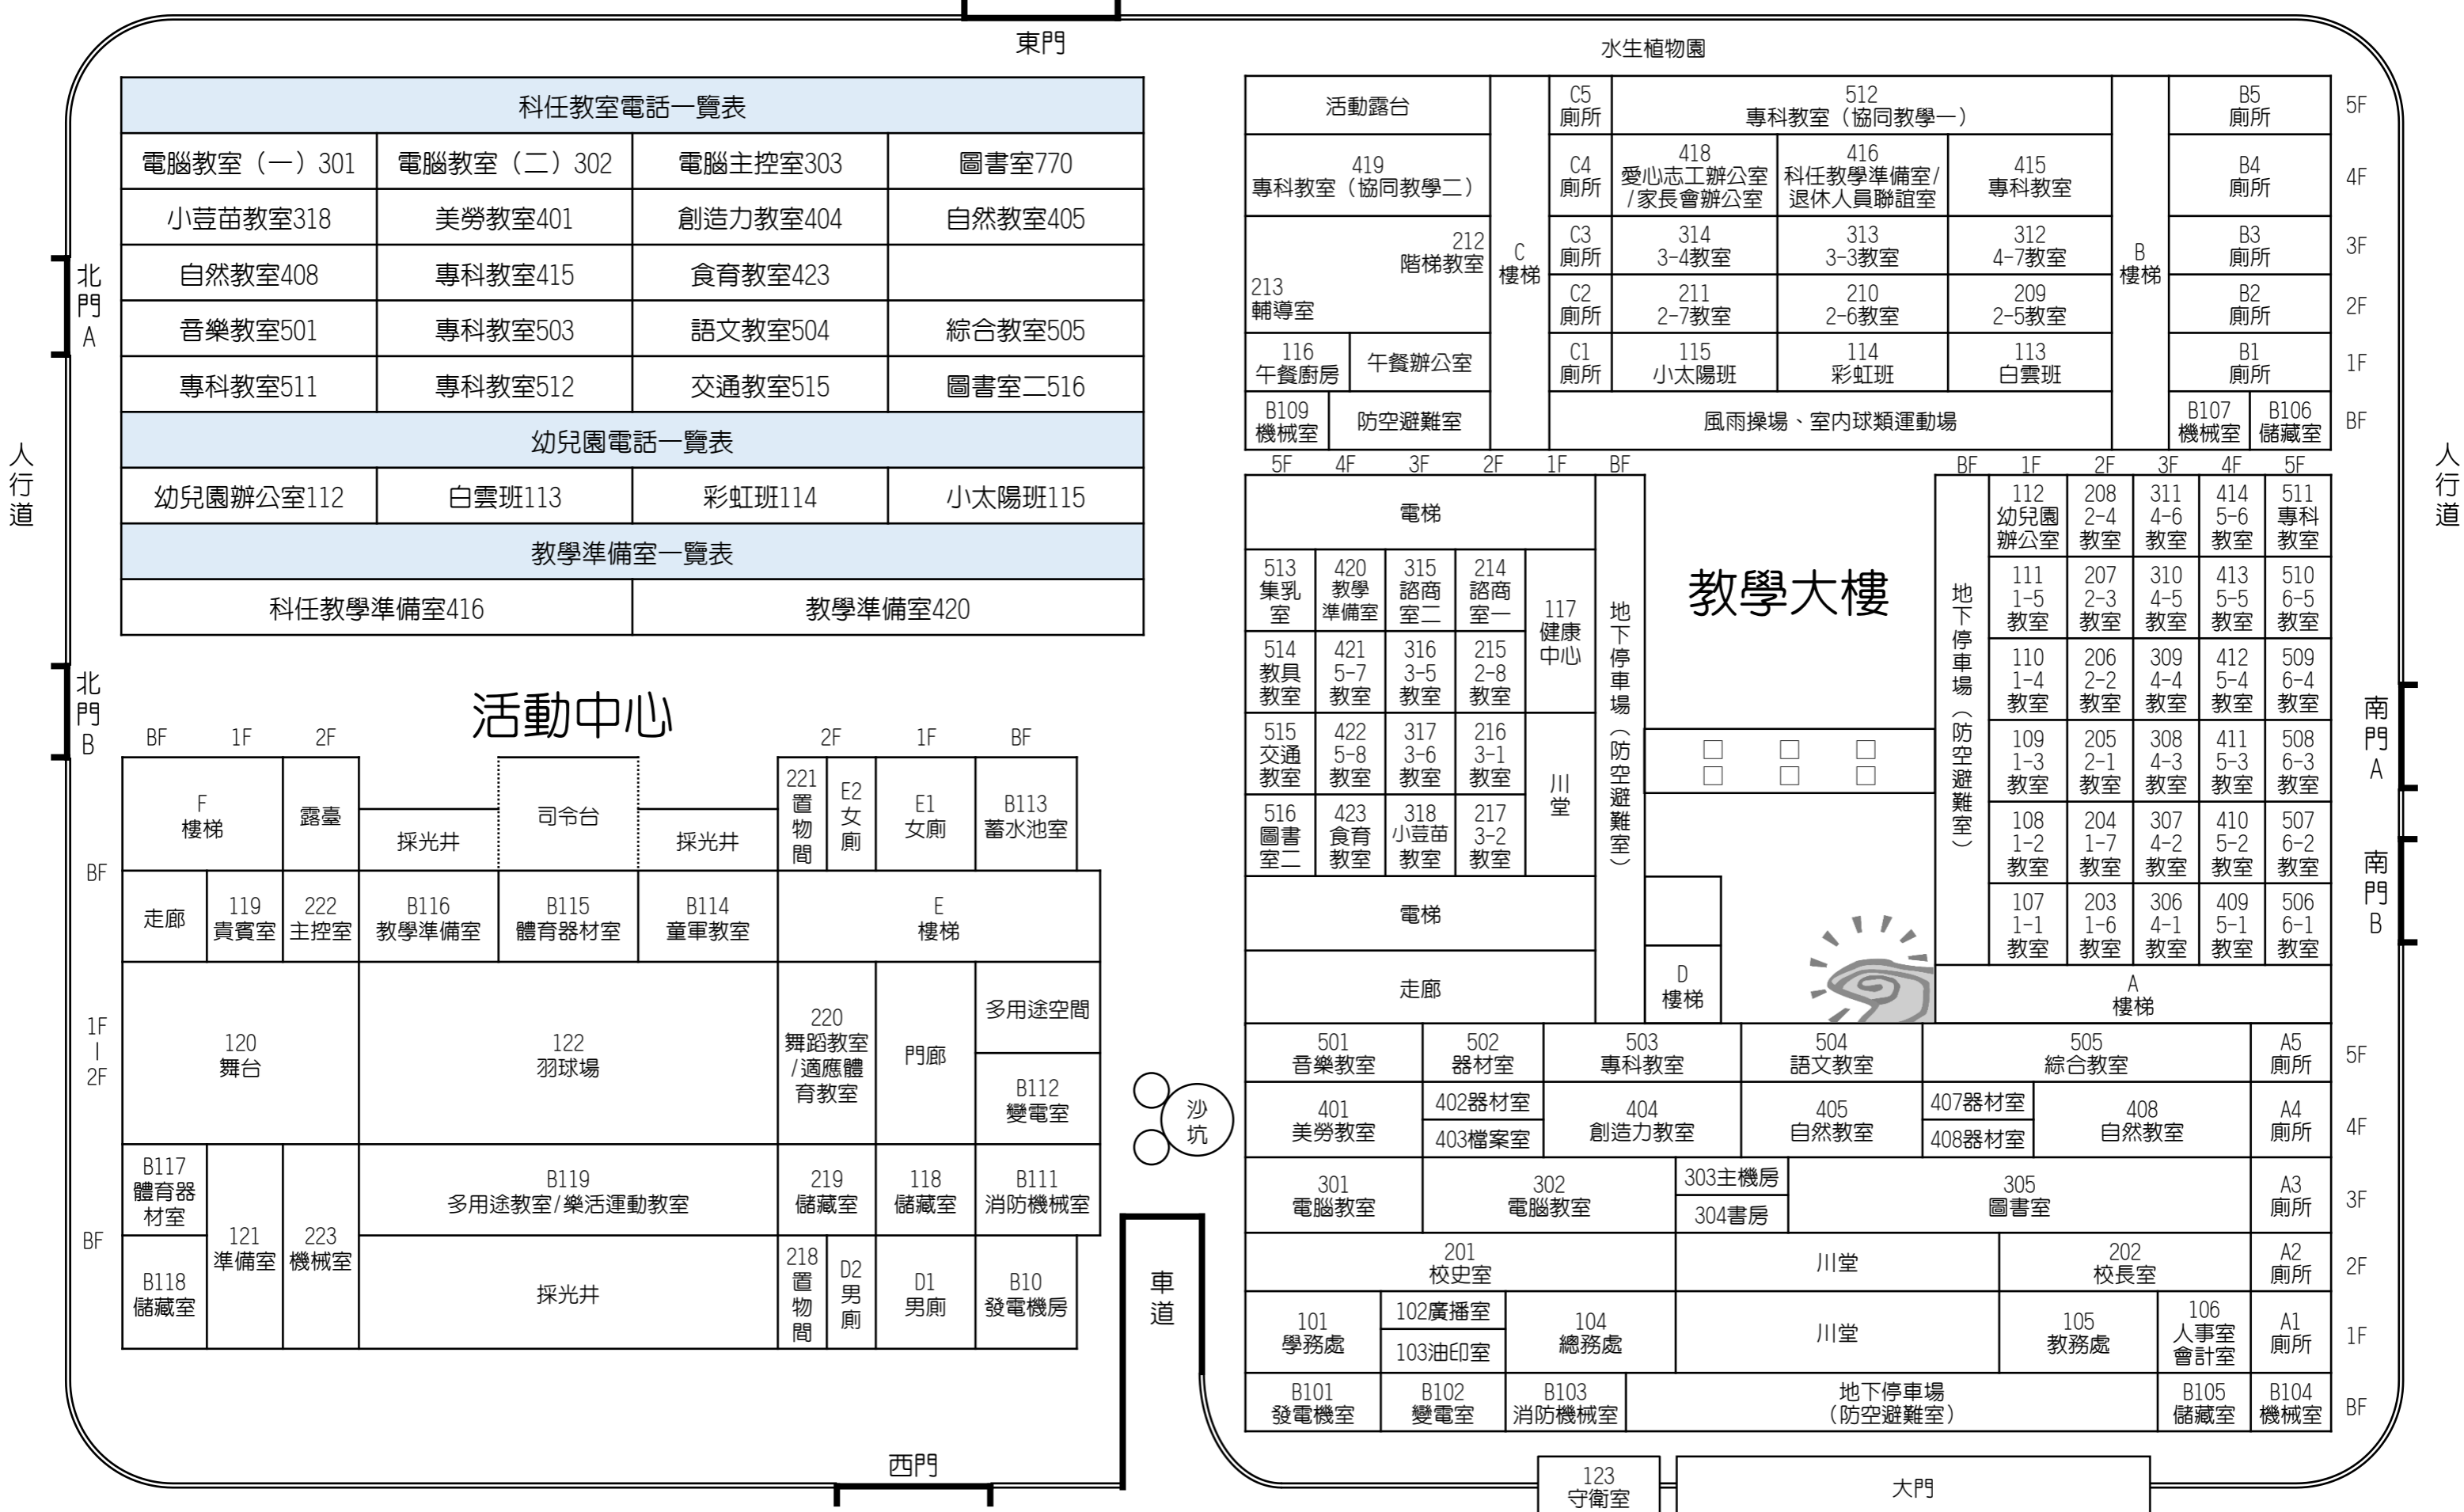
東門

水生植物園

| 科任教室電話一覽表 | | | |
|---|---|---|---|
| 電腦教室（一）301 | 電腦教室（二）302 | 電腦主控室303 | 圖書室770 |
| 小荳苗教室318 | 美勞教室401 | 創造力教室404 | 自然教室405 |
| 自然教室408 | 專科教室415 | 食育教室423 | |
| 音樂教室501 | 專科教室503 | 語文教室504 | 綜合教室505 |
| 專科教室511 | 專科教室512 | 交通教室515 | 圖書室二516 |
| 幼兒園電話一覽表 | | | |
| 幼兒園辦公室112 | 白雲班113 | 彩虹班114 | 小太陽班115 |
| 教學準備室一覽表 | | | |
| 科任教學準備室416 | | 教學準備室420 | |

北門A
北門B
人行道
人行道
南門A
南門B

活動露台
C5 廁所
512 專科教室（協同教學一）
B5 廁所
5F
419 專科教室（協同教學二）
C4 廁所
418 愛心志工辦公室/家長會辦公室
416 科任教學準備室/退休人員聯誼室
415 專科教室
B4 廁所
4F
212 階梯教室
213 輔導室
C 樓梯
C3 廁所
314 3-4教室
313 3-3教室
312 4-7教室
B 樓梯
B3 廁所
3F
C2 廁所
211 2-7教室
210 2-6教室
209 2-5教室
B2 廁所
2F
116 午餐廚房
午餐辦公室
C1 廁所
115 小太陽班
114 彩虹班
113 白雲班
B1 廁所
1F
B109 機械室
防空避難室
風雨操場、室內球類運動場
B107 機械室
B106 儲藏室
BF

5F 4F 3F 2F 1F BF
電梯
513 集乳室
420 教學準備室
315 諮商室二
214 諮商室一
117 健康中心
514 教具教室
421 5-7教室
316 3-5教室
215 2-8教室
515 交通教室
422 5-8教室
317 3-6教室
216 3-1教室
川堂
516 圖書室二
423 食育教室
318 小荳苗教室
217 3-2教室
電梯
走廊
地下停車場（防空避難室）
教學大樓
D 樓梯

BF 1F 2F 3F 4F 5F
地下停車場（防空避難室）
112 幼兒園辦公室
208 2-4教室
311 4-6教室
414 5-6教室
511 專科教室
111 1-5教室
207 2-3教室
310 4-5教室
413 5-5教室
510 6-5教室
110 1-4教室
206 2-2教室
309 4-4教室
412 5-4教室
509 6-4教室
109 1-3教室
205 2-1教室
308 4-3教室
411 5-3教室
508 6-3教室
108 1-2教室
204 1-7教室
307 4-2教室
410 5-2教室
507 6-2教室
107 1-1教室
203 1-6教室
306 4-1教室
409 5-1教室
506 6-1教室
A 樓梯

501 音樂教室
502 器材室
503 專科教室
504 語文教室
505 綜合教室
A5 廁所
5F
401 美勞教室
402器材室
403檔案室
404 創造力教室
405 自然教室
407器材室
408器材室
408 自然教室
A4 廁所
4F
301 電腦教室
302 電腦教室
303主機房
304書房
305 圖書室
A3 廁所
3F
201 校史室
川堂
202 校長室
A2 廁所
2F
101 學務處
102廣播室
103油印室
104 總務處
川堂
105 教務處
106 人事室 會計室
A1 廁所
1F
B101 發電機室
B102 變電室
B103 消防機械室
地下停車場（防空避難室）
B105 儲藏室
B104 機械室
BF

活動中心
BF 1F 2F
2F 1F BF
F 樓梯
露臺
採光井
司令台
採光井
221 置物間
E2 女廁
E1 女廁
B113 蓄水池室
BF
走廊
119 貴賓室
222 主控室
B116 教學準備室
B115 體育器材室
B114 童軍教室
E 樓梯
1F
|
2F
120 舞台
122 羽球場
220 舞蹈教室/適應體育教室
門廊
多用途空間
B112 變電室
BF
B117 體育器材室
121 準備室
223 機械室
B119 多用途教室/樂活運動教室
219 儲藏室
118 儲藏室
B111 消防機械室
B118 儲藏室
採光井
218 置物間
D2 男廁
D1 男廁
B10 發電機房

沙坑
車道
西門
123 守衛室
大門